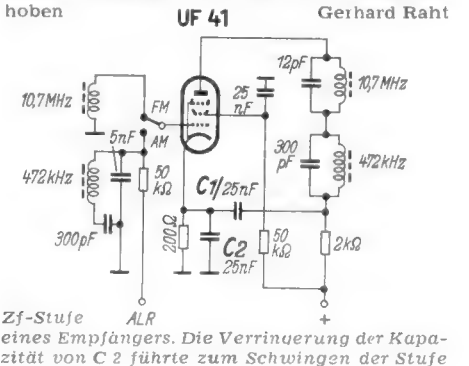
hoben Gerhard Raht

UF 41

10,7MHz
FM
AM
5nF
472kHz
50 kΩ
300pF
25 nF
12pF
10,7MHz
300 pF
472kHz
C1/25nF
200Ω
C2 25nF
50 kΩ
2kΩ
ALR
+

Zf-Stufe eines Empfängers. Die Verringerung der Kapazität von C 2 führte zum Schwingen der Stufe